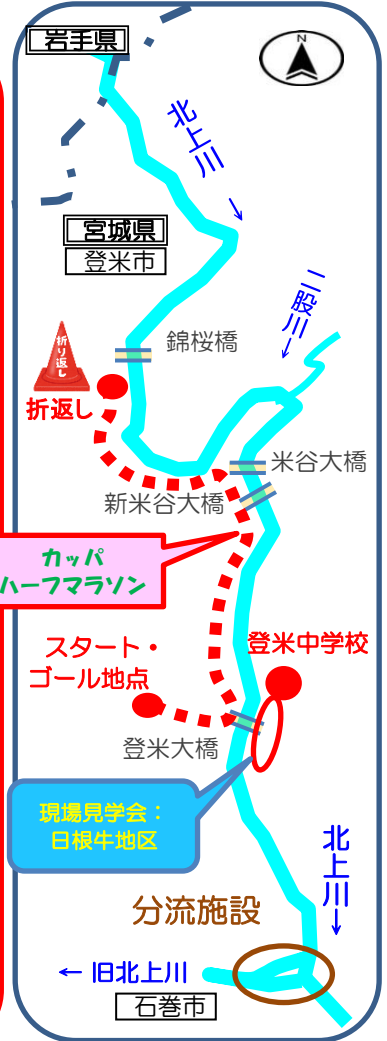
岩手県

N

北上川

宮城県
登米市

二股川

錦桜橋

折り返し

折返し

米谷大橋

新米谷大橋

カッパ
ハーフマラソン

スタート・
ゴール地点

登米中学校

登米大橋

現場見学会：
日根牛地区

北上川

分流施設

← 旧北上川

石巻市